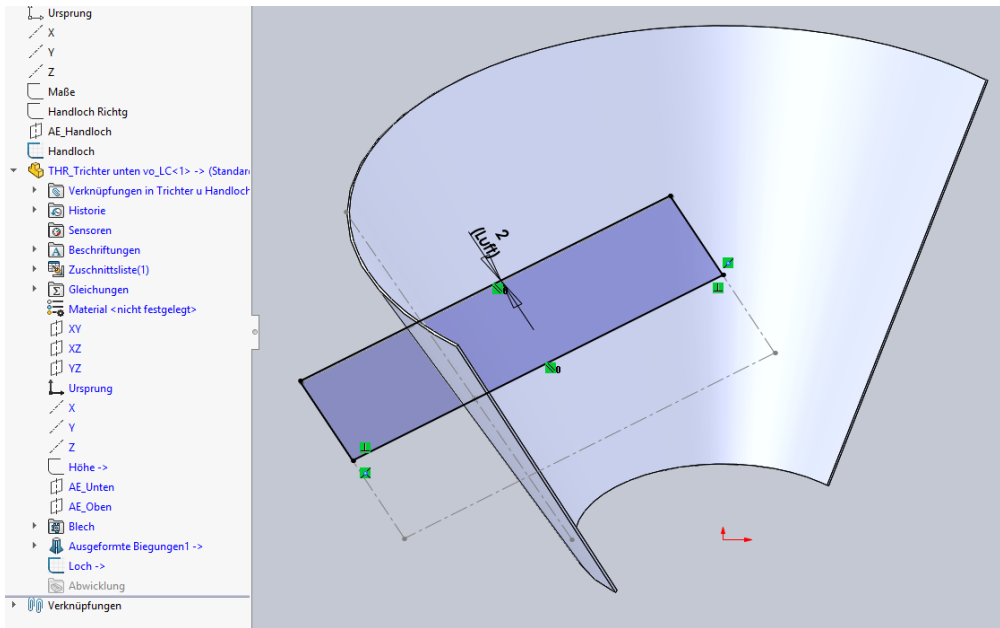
Ursprung
X
Y
Z
Maße
Handloch Richtg
AE_Handloch
Handloch
THR_Trichter unten vo_LC<1> -> (Standar
Verknüpfungen in Trichter u Handloch
Historie
Sensoren
Beschriftungen
Zuschnittsliste(1)
Gleichungen
Material <nicht festgelegt>
XY
XZ
YZ
Ursprung
X
Y
Z
Höhe ->
AE_Unten
AE_Oben
Blech
Ausgeformte Biegungen1 ->
Loch ->
Abwicklung
Verknüpfungen

2
(Luft)
0
0